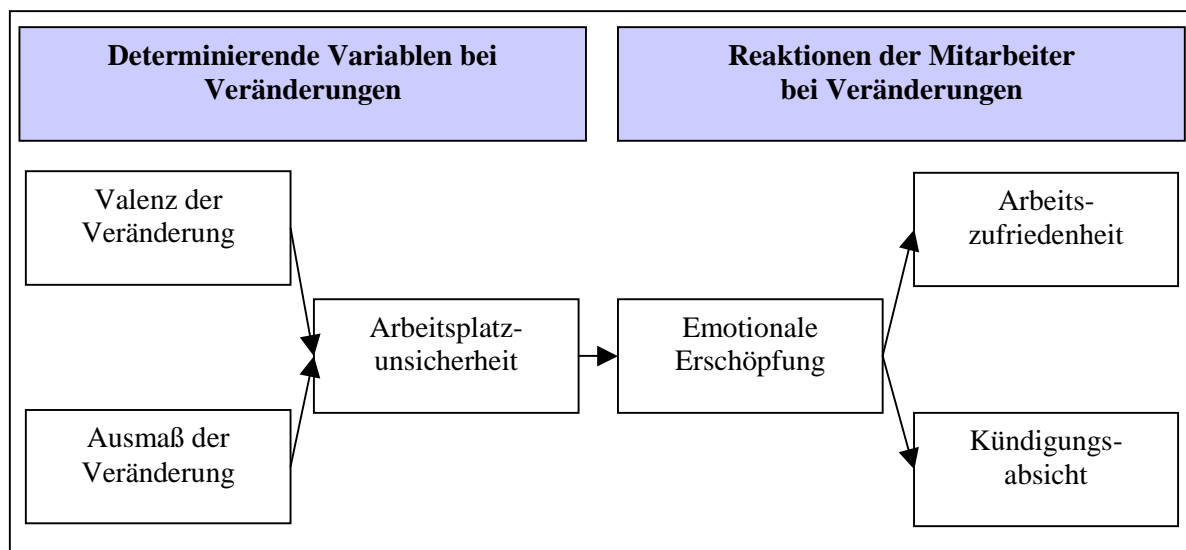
Determinierende Variablen bei Veränderungen

Reaktionen der Mitarbeiter bei Veränderungen

Valenz der Veränderung

Ausmaß der Veränderung

Arbeitsplatzunsicherheit

Emotionale Erschöpfung

Arbeitszufriedenheit

Kündigungsabsicht